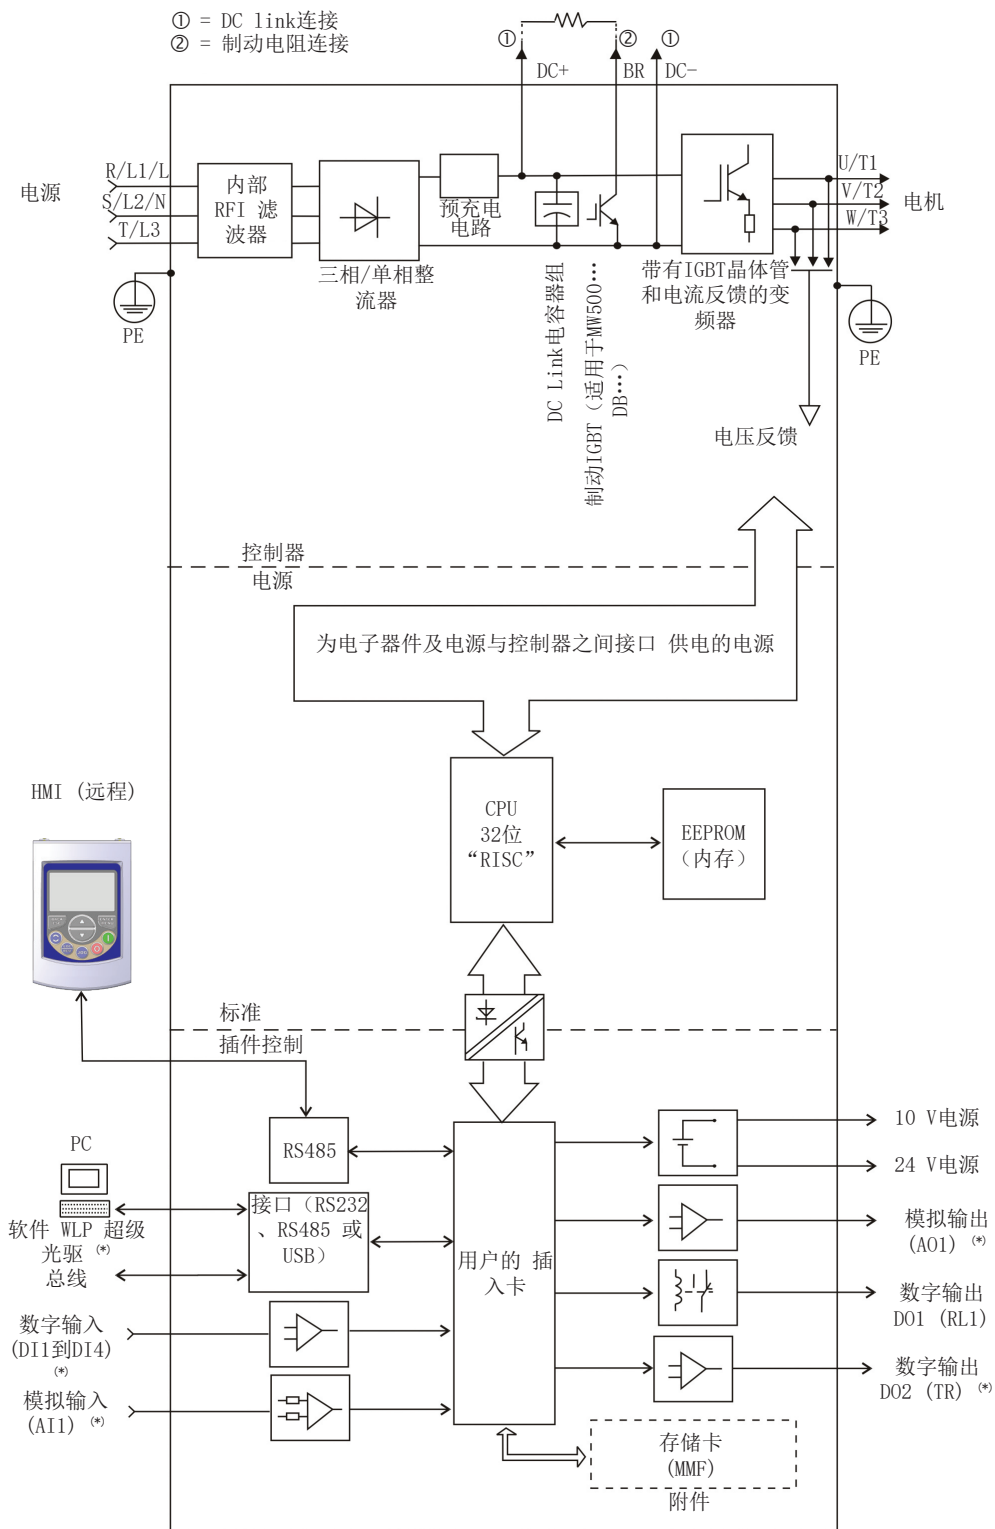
① = DC link连接
② = 制动电阻连接

① ② ①
DC+ BR DC-

电源
R/L1/L
S/L2/N
T/L3
PE

内部 RFI 滤波器

三相/单相整流器

预充电电路

DC Link电容器组

制动IGBT（适用于MW500…DB…）

带有IGBT晶体管和电流反馈的变频器

U/T1
V/T2
W/T3
电机
PE

电压反馈

控制器电源

为电子器件及电源与控制器之间接口 供电的电源

HMI（远程）

CPU
32位
“RISC”

EEPROM
（内存）

标准
插件控制

PC

软件 WLP 超级光驱 (*)
总线

RS485

接口（RS232、RS485 或 USB）

用户的 插入卡

数字输入
(DI1到DI4)
(*)

模拟输入
(AI1) (*)

10 V电源
24 V电源
模拟输出
(AO1) (*)
数字输出
DO1 (RL1)
数字输出
DO2 (TR) (*)

存储卡
(MMF)
附件